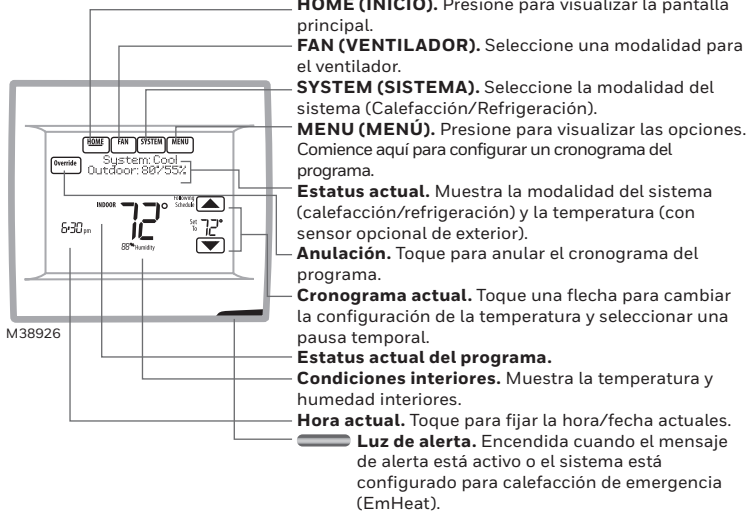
HOME FAN SYSTEM MENU
Override
System: Cool
Outdoor: 80/55%
INDOOR
72°
Following Schedule
Set To
72°
6:30 pm
88% Humidity
M38926

HOME (INICIO). Presione para visualizar la pantalla principal.
FAN (VENTILADOR). Seleccione una modalidad para el ventilador.
SYSTEM (SISTEMA). Seleccione la modalidad del sistema (Calefacción/Refrigeración).
MENU (MENÚ). Presione para visualizar las opciones. Comience aquí para configurar un cronograma del programa.
Estatus actual. Muestra la modalidad del sistema (calefacción/refrigeración) y la temperatura (con sensor opcional de exterior).
Anulación. Toque para anular el cronograma del programa.
Cronograma actual. Toque una flecha para cambiar la configuración de la temperatura y seleccionar una pausa temporal.
Estatus actual del programa.
Condiciones interiores. Muestra la temperatura y humedad interiores.
Hora actual. Toque para fijar la hora/fecha actuales.
Luz de alerta. Encendida cuando el mensaje de alerta está activo o el sistema está configurado para calefacción de emergencia (EmHeat).